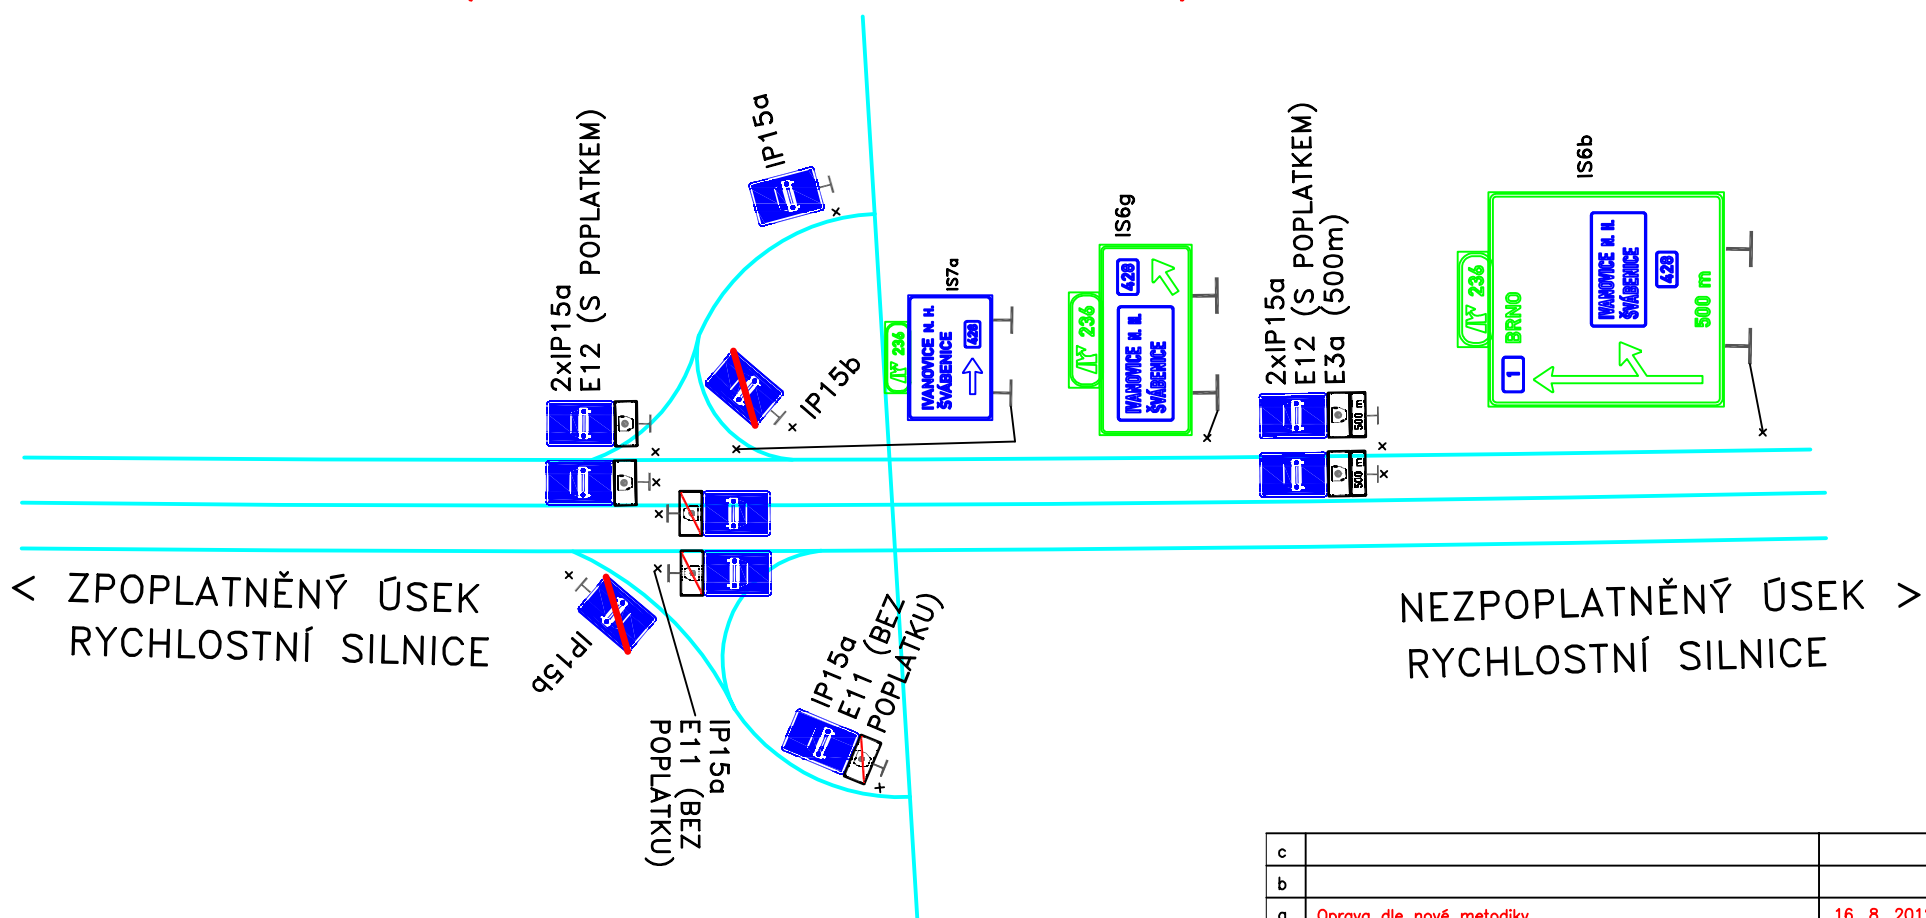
IP15a

2xIP15a
E12 (S POPLATKEM)

IP15b

IS7a
236
IVANOVICE N. H.
ŠVÁBENICE
428

IS6g
236
428
IVANOVICE N. H.
ŠVÁBENICE

2xIP15a
E12 (S POPLATKEM)
E3a (500m)

500 m
500 m

IS6b
236
BRNO
1
IVANOVICE N. H.
ŠVÁBENICE
428
500 m

< ZPOPLATNĚNÝ ÚSEK
RYCHLOSTNÍ SILNICE

IP15b

IP15a
E11 (BEZ
POPLATKU)

IP15a
E11 (BEZ
POPLATKU)

NEZPOPLATNĚNÝ ÚSEK >
RYCHLOSTNÍ SILNICE

| c | | |
|---|---|---|
| b | | |
| a | Oprava dle nové metodiky | 16. 8. 201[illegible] |